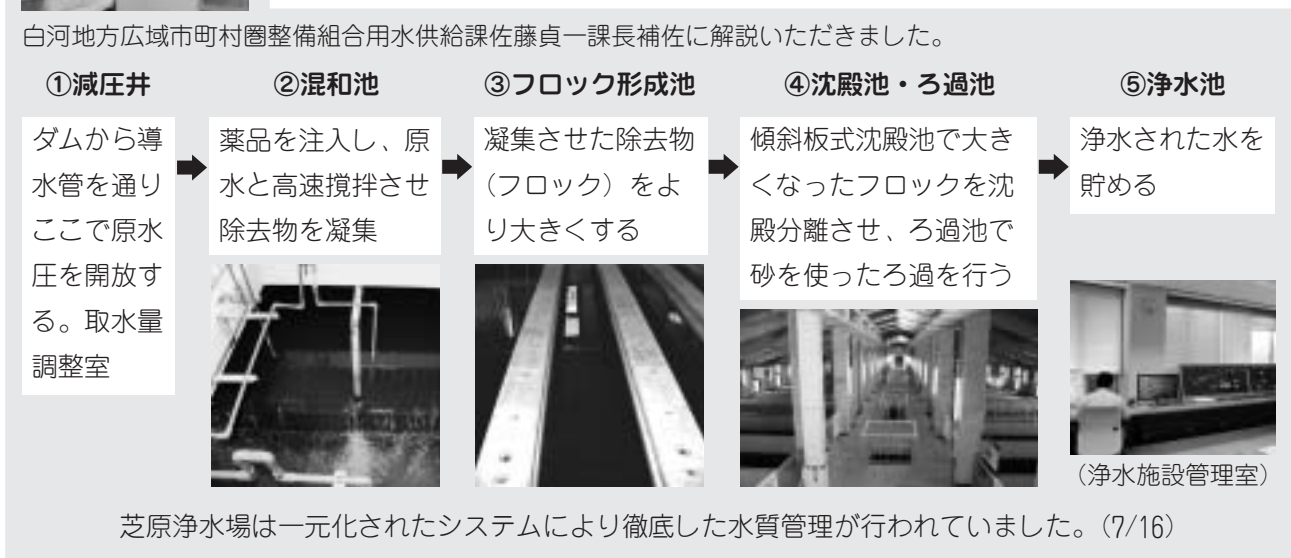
白河地方広域市町村圏整備組合用水供給課佐藤貞一課長補佐に解説いただきました。

①減圧井

ダムから導水管を通りここで原水圧を開放する。取水量調整室

②混和池

薬品を注入し、原水と高速撹拌させ除去物を凝集

③フロック形成池

凝集させた除去物（フロック）をより大きくする

④沈殿池・ろ過池

傾斜板式沈殿池で大きくなったフロックを沈殿分離させ、ろ過池で砂を使ったろ過を行う

⑤浄水池

浄水された水を貯める

（浄水施設管理室）

芝原浄水場は一元化されたシステムにより徹底した水質管理が行われていました。（7/16）